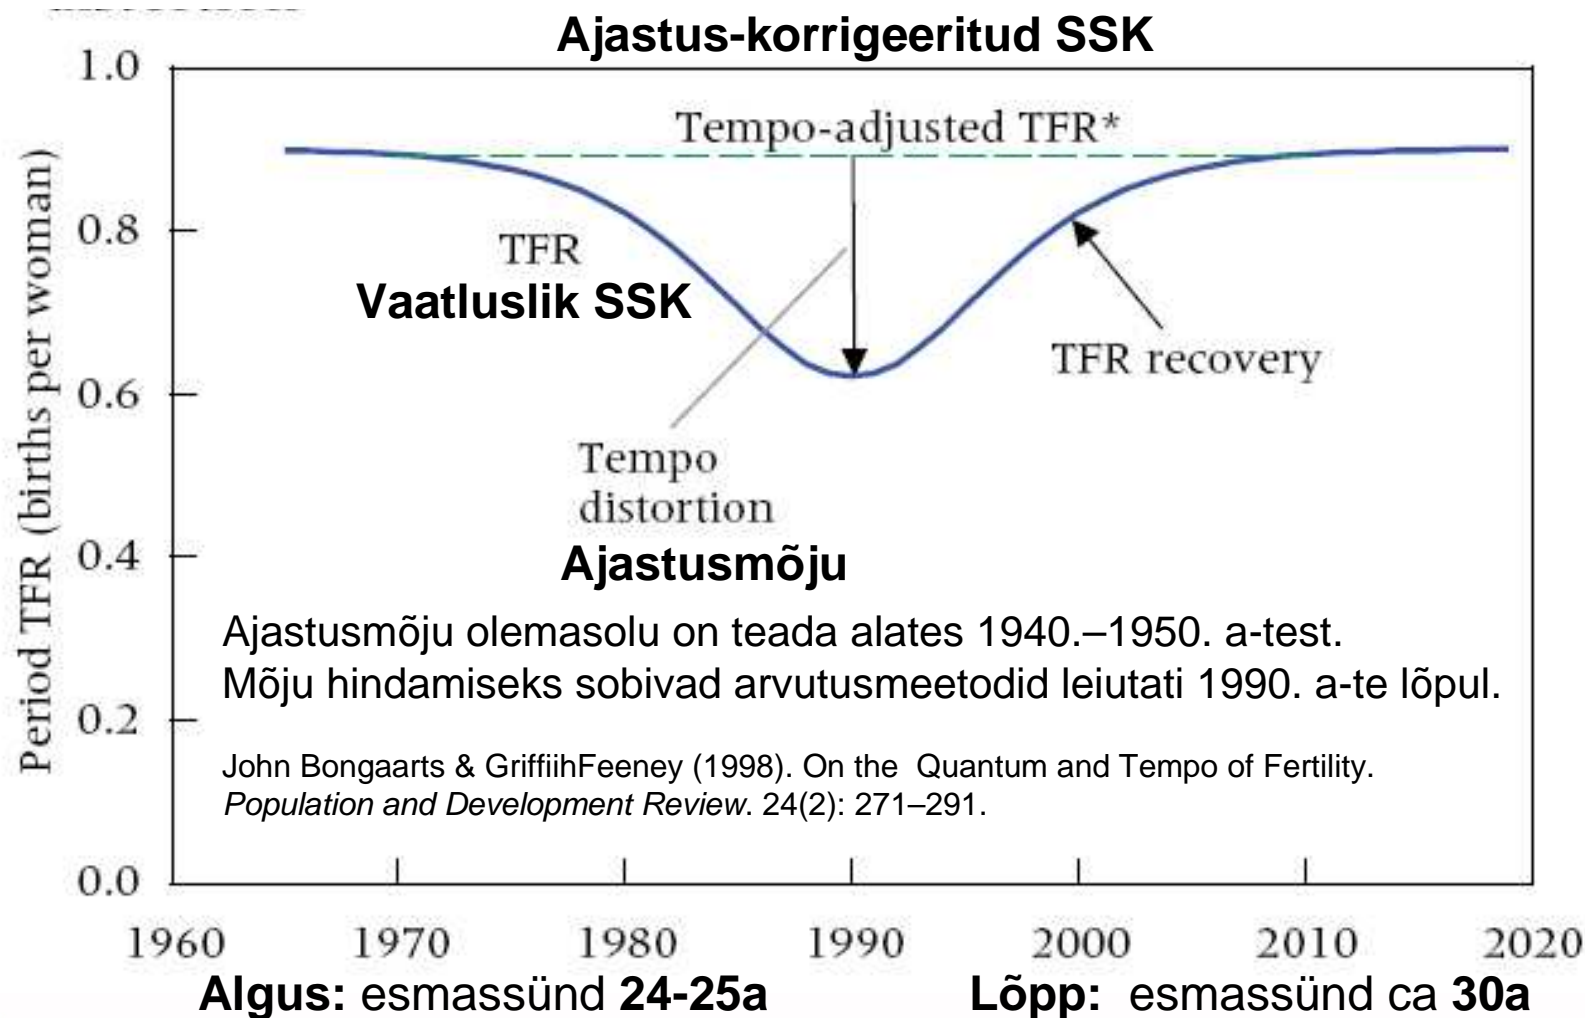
Ajastus-korrigeeritud SSK

1.0
0.8
0.6
0.4
0.2
0.0

Period TFR (births per woman)

Tempo-adjusted TFR*

TFR
Vaatluslik SSK

TFR recovery

Tempo
distortion
Ajastusmõju

Ajastusmõju olemasolu on teada alates 1940.–1950. a-test.
Mõju hindamiseks sobivad arvutusmeetodid leiutati 1990. a-te lõpul.

John Bongaarts & GriffiihFeeney (1998). On the Quantum and Tempo of Fertility. *Population and Development Review*. 24(2): 271–291.

1960 1970 1980 1990 2000 2010 2020

**Algus:** esmassünd **24-25a** **Lõpp:** esmassünd ca **30a**